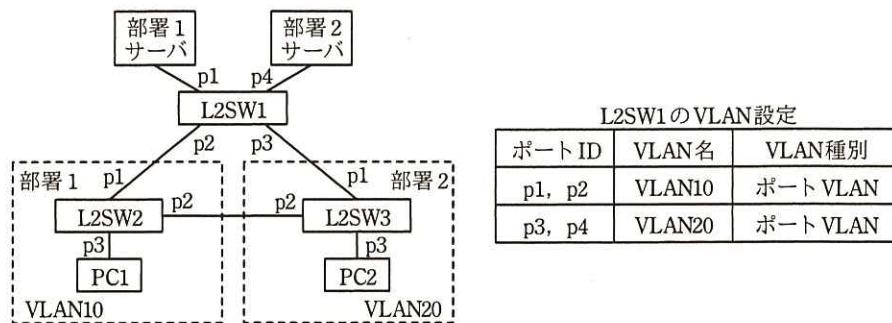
部署1
サーバ

部署2
サーバ

p1 p4

L2SW1

p2 p3

部署1 p1 p2 p2 p1 部署2

L2SW2 L2SW3

p3 p3

PC1 PC2

VLAN10 VLAN20

L2SW1のVLAN設定

| ポートID | VLAN名 | VLAN種別 |
|---|---|---|
| p1, p2 | VLAN10 | ポートVLAN |
| p3, p4 | VLAN20 | ポートVLAN |